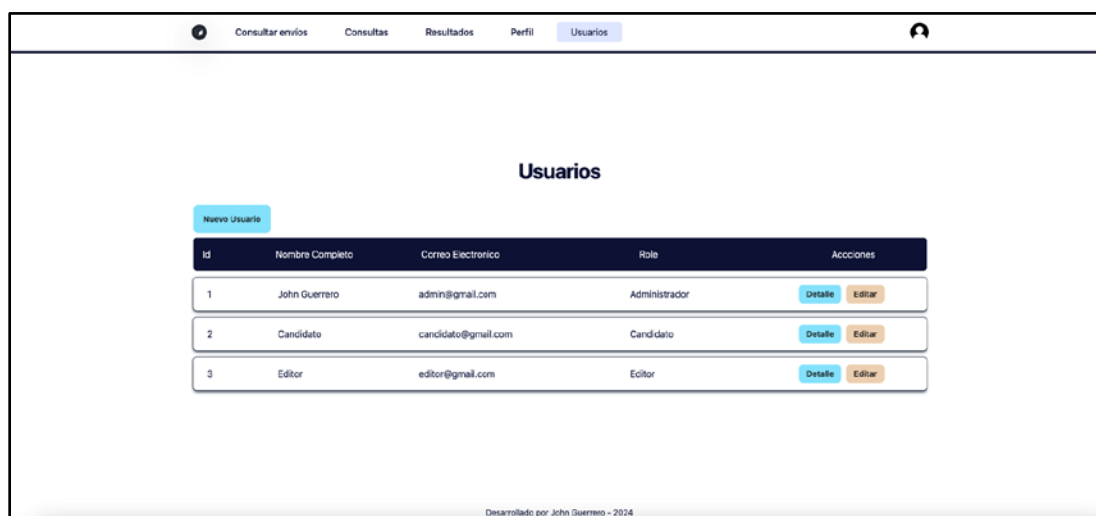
Consultar envíos Consultas Resultados Perfil Usuarios

Usuarios

Nuevo Usuario

| Id | Nombre Completo | Correo Electronico | Role | Acciones |
|---|---|---|---|---|
| 1 | John Guerrero | admin@gmail.com | Administrador | Detalle Editar |
| 2 | Candidato | candidato@gmail.com | Candidato | Detalle Editar |
| 3 | Editor | editor@gmail.com | Editor | Detalle Editar |

Desarrollado por John Guerrero - 2024